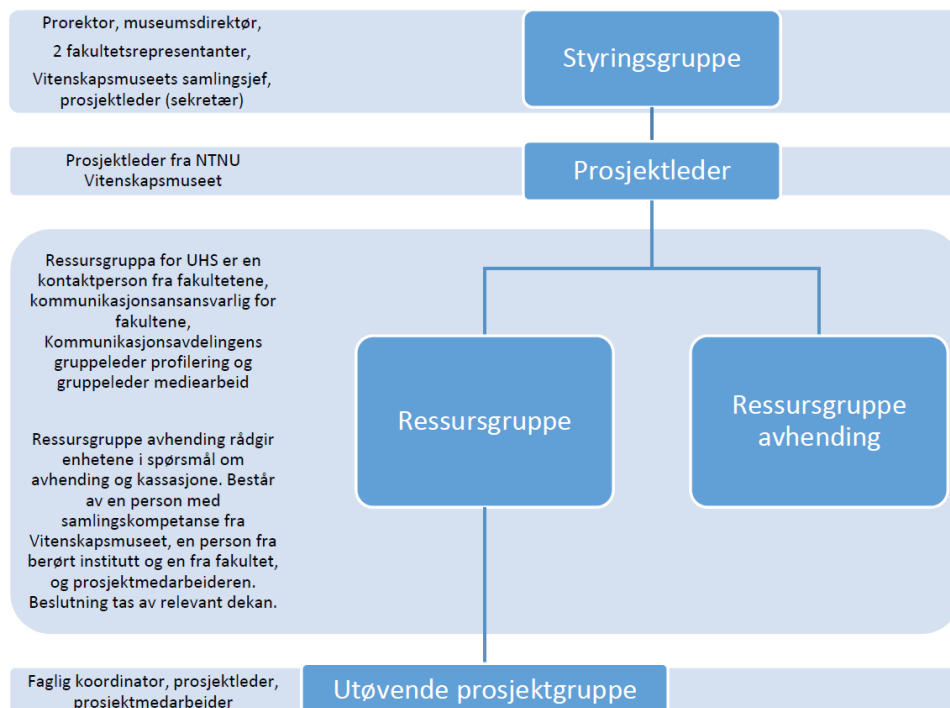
Prorektor, museumsdirektør,
2 fakultetsrepresentanter,
Vitenskapsmuseets samlingsjef, prosjektleder (sekretær)

Styringsgruppe

Prosjektleder fra NTNU Vitenskapsmuseet

Prosjektleder

Ressursgruppa for UHS er en kontaktperson fra fakultetene, kommunikasjonsansansvarlig for fakultene, Kommunikasjonsavdelingens gruppeleder profilering og gruppeleder mediearbeid

Ressursgruppe avhending rådgir enhetene i spørsmål om avhending og kassasjone. Består av en person med samlingskompetanse fra Vitenskapsmuseet, en person fra berørt institutt og en fra fakultet, og prosjektmedarbeideren. Beslutning tas av relevant dekan.

Ressursgruppe

Ressursgruppe avhending

Faglig koordinator, prosjektleder, prosjektmedarbeider

Utøvende prosjektgruppe